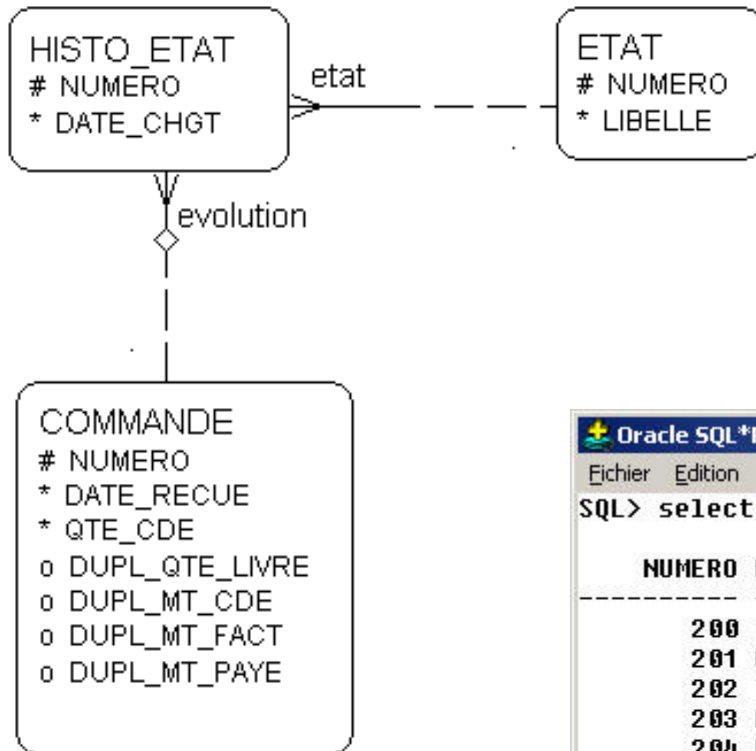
HISTO_ETAT
# NUMERO
* DATE_CHGT

etat

ETAT
# NUMERO
* LIBELLE

evolution

COMMANDE
# NUMERO
* DATE_RECUE
* QTE_CDE
o DUPL_QTE_LIVRE
o DUPL_MT_CDE
o DUPL_MT_FACT
o DUPL_MT_PAYE

Oracle SQL*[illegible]
Fichier Edition
SQL> select
NUMERO
---------
200
201
202
203
204